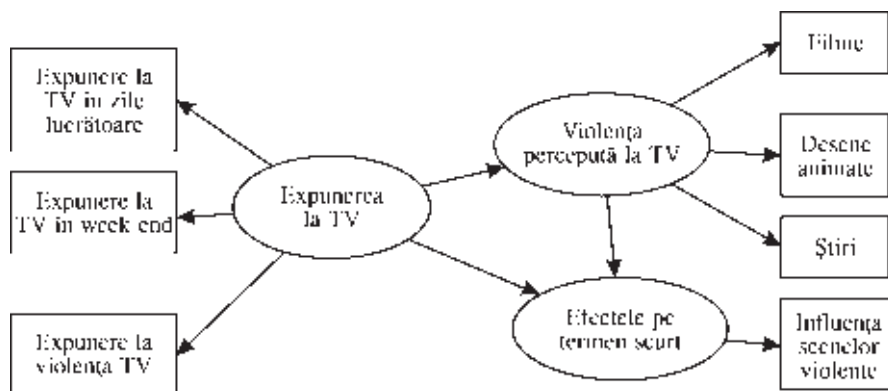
Expunere la TV în zile lucrătoare

Expunere la TV în week end

Expunere la violența TV

Expunerea la TV

Violența percepută la TV

Efectele pe termen scurt

Filme

Desene animate

Știri

Influența scenelor violente